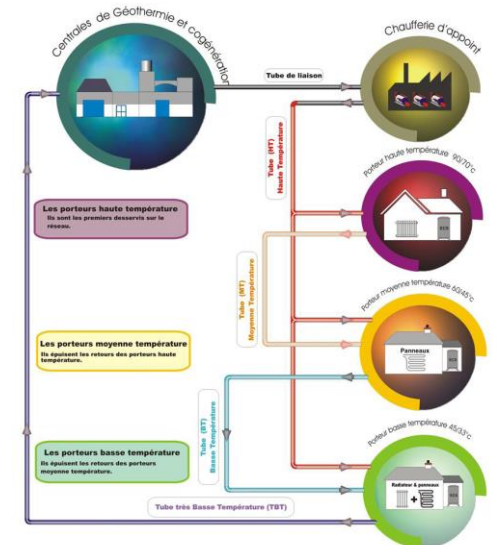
Centrales de Géothermie et cogénération

Chaufferie d'appoint

Tube de liaison

Tube (HT) Haute Température

Porteur haute température 90/70°c

ECS

Les porteurs haute température
Ils sont les premiers desservis sur le réseau.

Tube (MT) Moyenne Température

Porteur moyenne température 60/45°c

Panneaux

ECS

Les porteurs moyenne température
Ils épuisent les retours des porteurs haute température.

Tube (BT) Basse Température

Porteur basse température 45/33°c

Radiateur & panneaux

ECS

Les porteurs basse température
Ils épuisent les retours des porteurs moyenne température.

Tube très Basse Température (TBT)